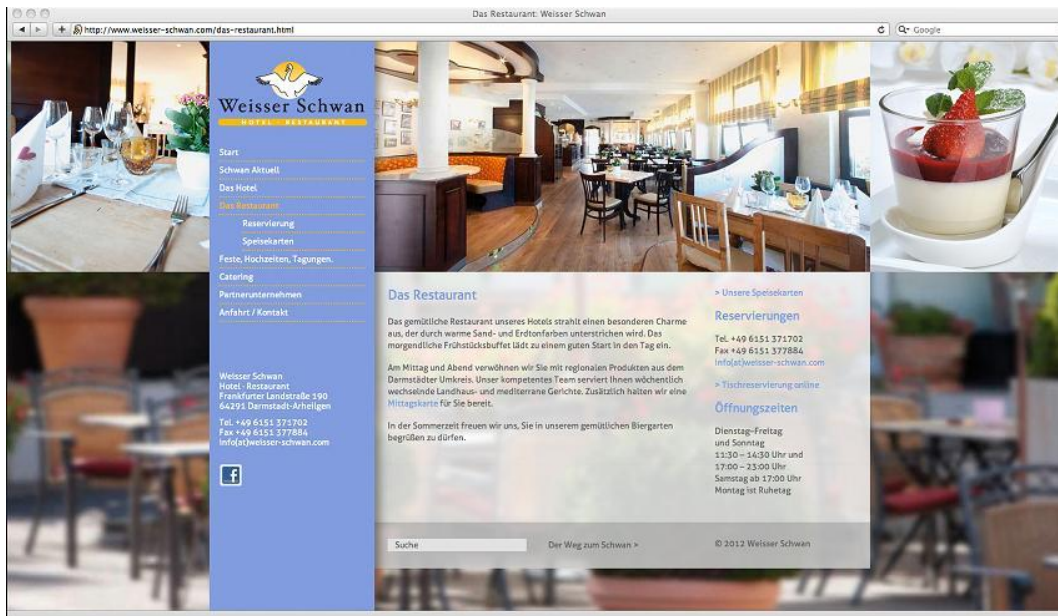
Das Restaurant: Weisser Schwan

http://www.weisser-schwan.com/das-restaurant.html

Google

Weisser Schwan
HOTEL · RESTAURANT

Start
Schwan Aktuell
Das Hotel
Das Restaurant
Reservierung
Speisekarten
Feste, Hochzeiten, Tagungen.
Catering
Partnerunternehmen
Anfahrt / Kontakt

Weisser Schwan
Hotel - Restaurant
Frankfurter Landstraße 190
64291 Darmstadt-Arheilgen

Tel. +49 6151 371702
Fax +49 6151 377884
info(at)weisser-schwan.com

f

Das Restaurant

Das gemütliche Restaurant unseres Hotels strahlt einen besonderen Charme aus, der durch warme Sand- und Erdtonfarben unterstrichen wird. Das morgendliche Frühstücksbuffet lädt zu einem guten Start in den Tag ein.

Am Mittag und Abend verwöhnen wir Sie mit regionalen Produkten aus dem Darmstädter Umkreis. Unser kompetentes Team serviert Ihnen wöchentlich wechselnde Landhaus- und mediterrane Gerichte. Zusätzlich halten wir eine Mittagskarte für Sie bereit.

In der Sommerzeit freuen wir uns, Sie in unserem gemütlichen Biergarten begrüßen zu dürfen.

> Unsere Speisekarten

Reservierungen

Tel. +49 6151 371702
Fax +49 6151 377884
info(at)weisser-schwan.com

> Tischreservierung online

Öffnungszeiten

Dienstag–Freitag
und Sonntag
11:30 – 14:30 Uhr und
17:00 – 23:00 Uhr
Samstag ab 17:00 Uhr
Montag ist Ruhetag

Suche

Der Weg zum Schwan >

© 2012 Weisser Schwan